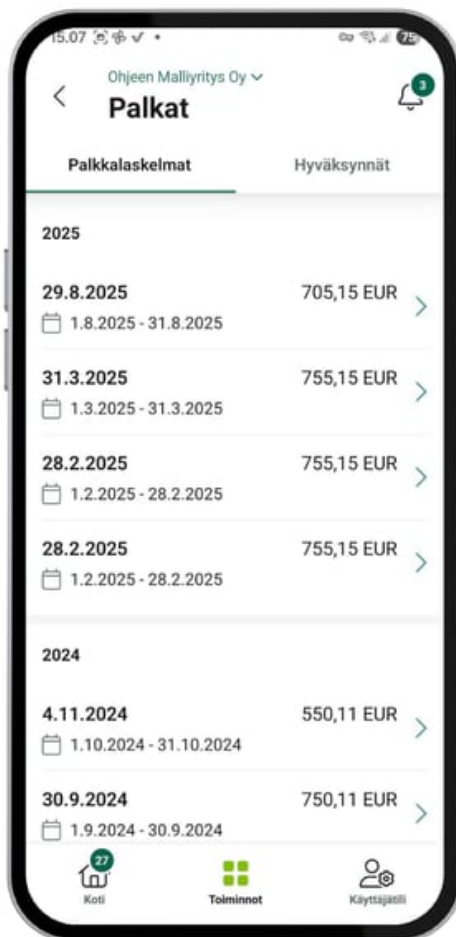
15.07

Ohjeen Malliyritys Oy
Palkat

3

Palkkalaskelmat
Hyväksynnät

2025

29.8.2025
705,15 EUR
1.8.2025 - 31.8.2025

31.3.2025
755,15 EUR
1.3.2025 - 31.3.2025

28.2.2025
755,15 EUR
1.2.2025 - 28.2.2025

28.2.2025
755,15 EUR
1.2.2025 - 28.2.2025

2024

4.11.2024
550,11 EUR
1.10.2024 - 31.10.2024

30.9.2024
750,11 EUR
1.9.2024 - 30.9.2024

27
Koti
Toiminnot
Käyttäjätili